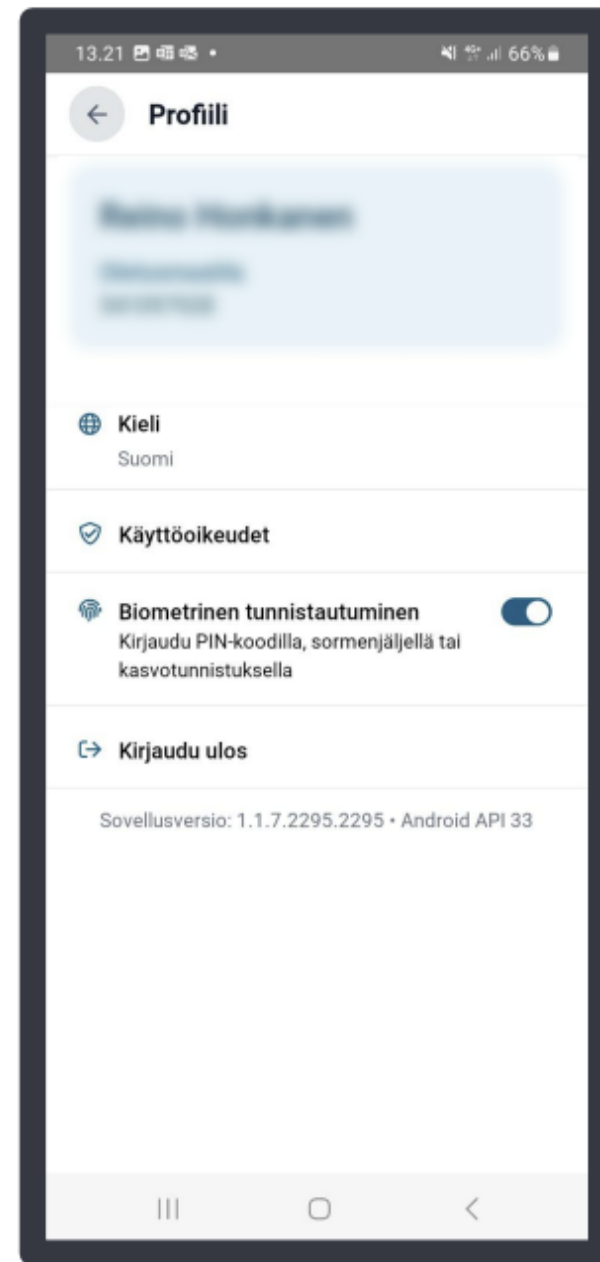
13.21 66%

Profiili

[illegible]
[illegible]
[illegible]

Kieli
Suomi

Käyttöoikeudet

Biometrinen tunnistautuminen
Kirjaudu PIN-koodilla, sormenjäljellä tai kasvotunnistuksella

Kirjaudu ulos

Sovellusversio: 1.1.7.2295.2295 • Android API 33